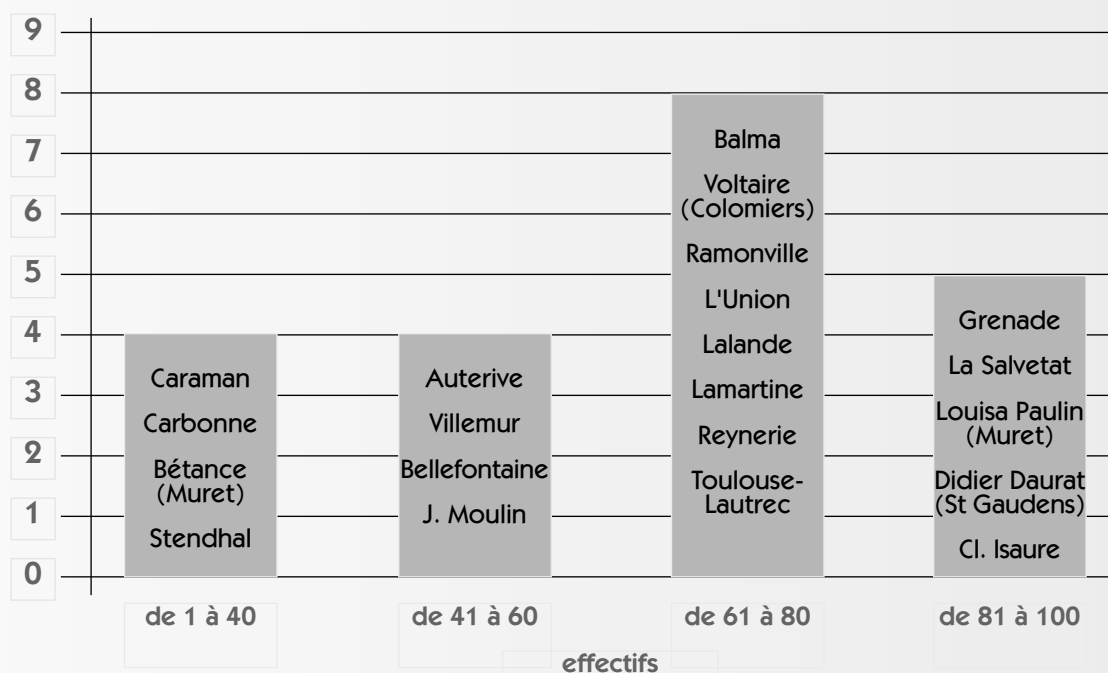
9
8
7
6
5
4
3
2
1
0

Caraman
Carbonne
Bétance (Muret)
Stendhal

Auterive
Villemur
Bellefontaine
J. Moulin

Balma
Voltaire (Colomiers)
Ramonville
L'Union
Lalande
Lamartine
Reynerie
Toulouse-Lautrec

Grenade
La Salvetat
Louisa Paulin (Muret)
Didier Daurat (St Gaudens)
Cl. Isaure

de 1 à 40
de 41 à 60
de 61 à 80
de 81 à 100

effectifs